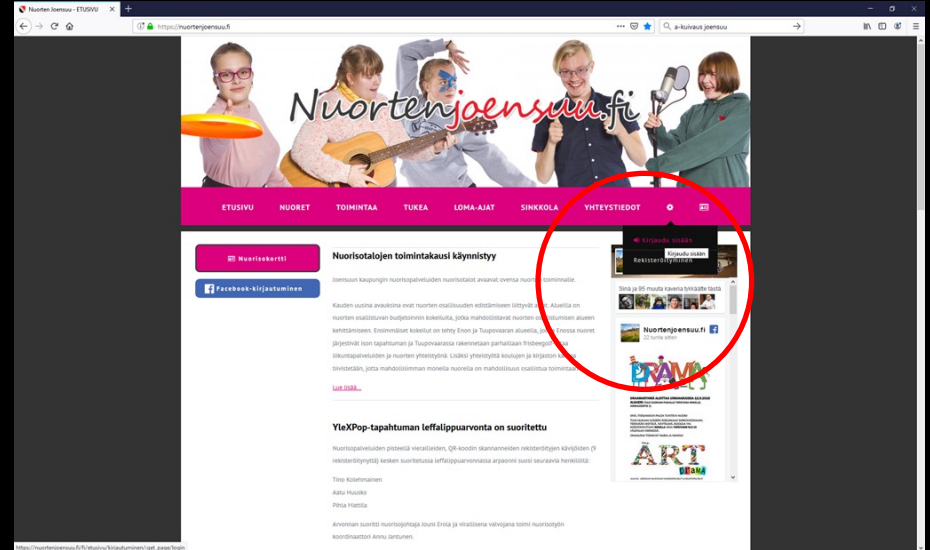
Nuorten Joensuu - ETUSIVU

https://nuortenjoensuu.fi

a-kuivaus joensuu

Nuortenjoensuu.fi

ETUSIVU NUORET TOIMINTAA TUKEA LOMA-AJAT SINKKOLA YHTEYSTIEDOT

Kirjaudu sisään
Kirjaudu sisään
Rekisteröityminen

Nuorisokortti

Facebook-kirjautuminen

Nuorisotalojen toimintakausi käynnistyy

Joensuun kaupungin nuorisopalveluiden nuorisotalot avaavat ovensa nuorten toiminnalle.

Kauden uusina avauksina ovat nuorten osallisuuden edistämiseen liittyvät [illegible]. Alueilla on nuorten osallistuvan budjetoinnin kokeiluita, jotka mahdollistavat nuorten osallistumisen alueen kehittämiseen. Ensimmäiset kokeilut on tehty Enon ja Tuupovaaran alueella, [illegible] Enossa nuoret järjestivät ison tapahtuman ja Tuupovaarassa rakennetaan parhaillaan frisbeegolf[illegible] liikuntapalveluiden ja nuorten yhteistyönä. Lisäksi yhteistyötä koulujen ja kirjaston k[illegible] tiivistetään, jotta mahdollisimman monella nuorella on mahdollisuus osallistua toimintaan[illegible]

Lue lisää...

Sinä ja 95 muuta kaveria tykkäätte tästä

Nuortenjoensuu.fi
22 tuntia sitten

DRAAMA

ART DRAMA

YleXPop-tapahtuman leffalippuarvonta on suoritettu

Nuorisopalveluiden pisteellä vierailleiden, QR-koodin skannanneiden rekisteröityjen kävijöiden (9 rekisteröitynyttä) kesken suoritetussa leffalippuarvonnassa arpaonni suosi seuraavia henkilöitä:

Tino Kolehmainen
Aatu Huusko
Pihla Hiettila

Arvonnan suoritti nuorisojohtaja Jouni Erola ja virallisena valvojana toimi nuorisotyön koordinaattori Annu Jantunen.

https://nuortenjoensuu.fi/fi/etusivu/kirjautuminen/?get_page/login